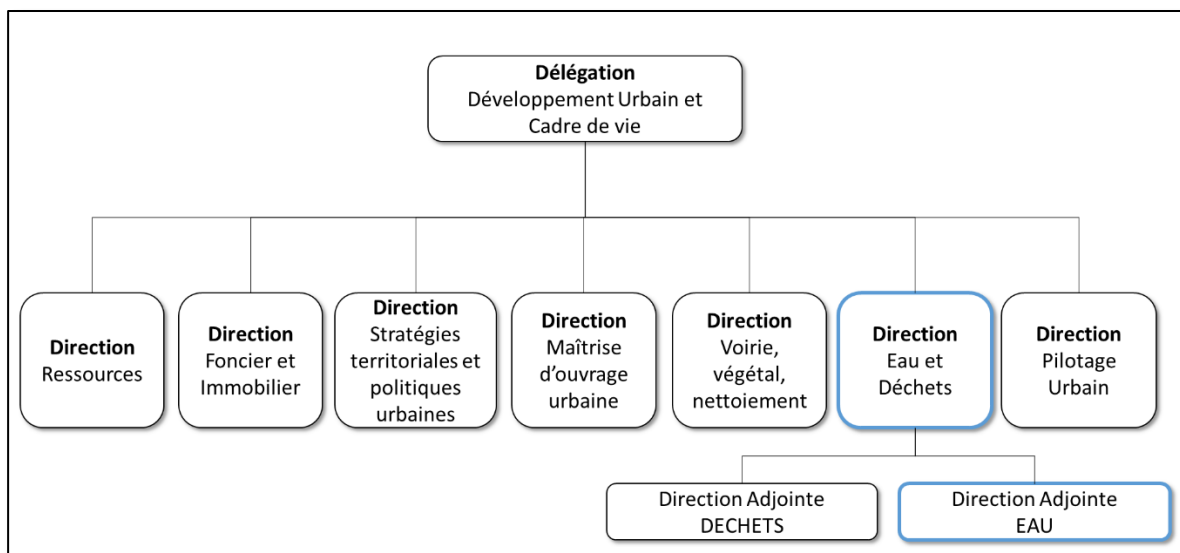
Délégation
Développement Urbain et Cadre de vie

Direction
Ressources

Direction
Foncier et Immobilier

Direction
Stratégies territoriales et politiques urbaines

Direction
Maîtrise d'ouvrage urbaine

Direction
Voirie, végétal, nettoiement

Direction
Eau et Déchets

Direction
Pilotage Urbain

Direction Adjointe
DECHETS

Direction Adjointe
EAU